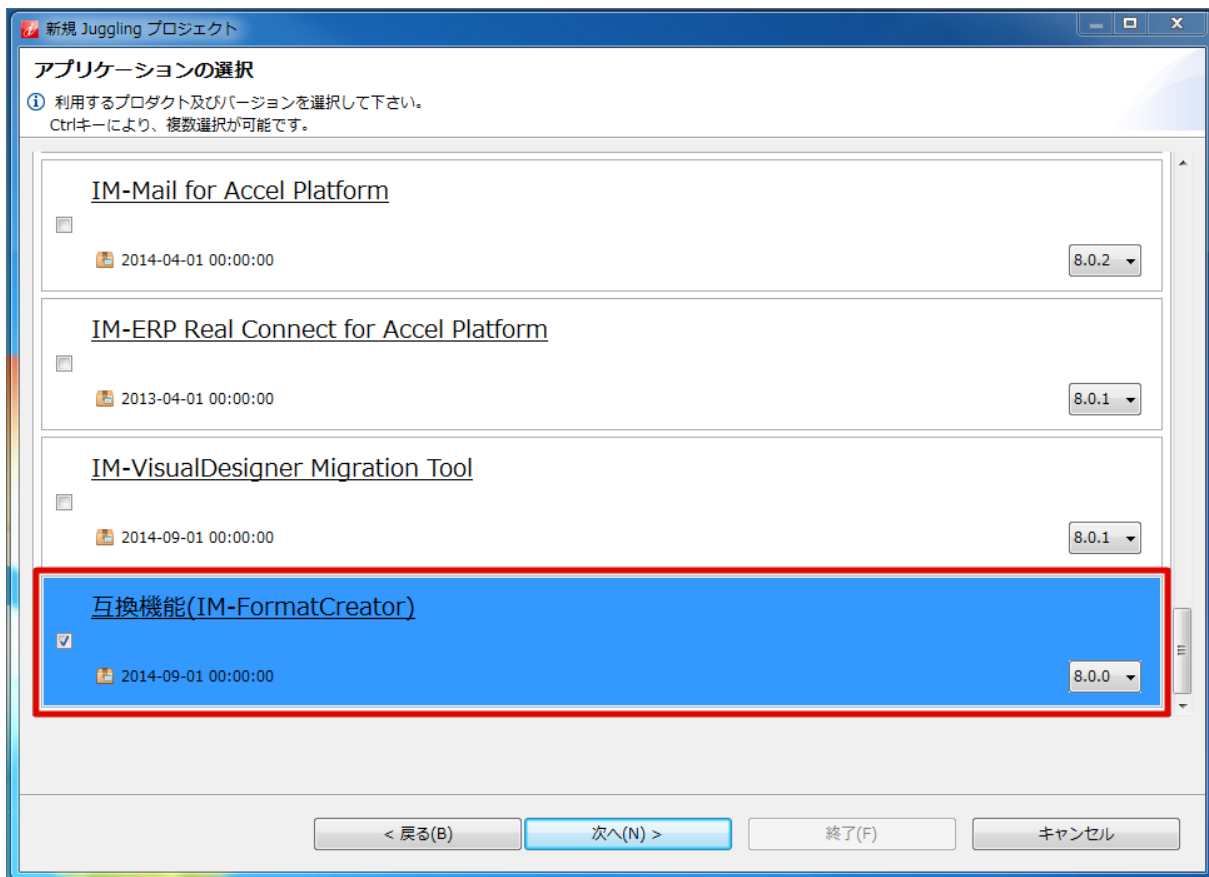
新規 Juggling プロジェクト

アプリケーションの選択

利用するプロダクト及びバージョンを選択して下さい。
Ctrlキーにより、複数選択が可能です。

IM-Mail for Accel Platform
2014-04-01 00:00:00
8.0.2

IM-ERP Real Connect for Accel Platform
2013-04-01 00:00:00
8.0.1

IM-VisualDesigner Migration Tool
2014-09-01 00:00:00
8.0.1

互換機能(IM-FormatCreator)
2014-09-01 00:00:00
8.0.0

< 戻る(B)
次へ(N) >
終了(F)
キャンセル